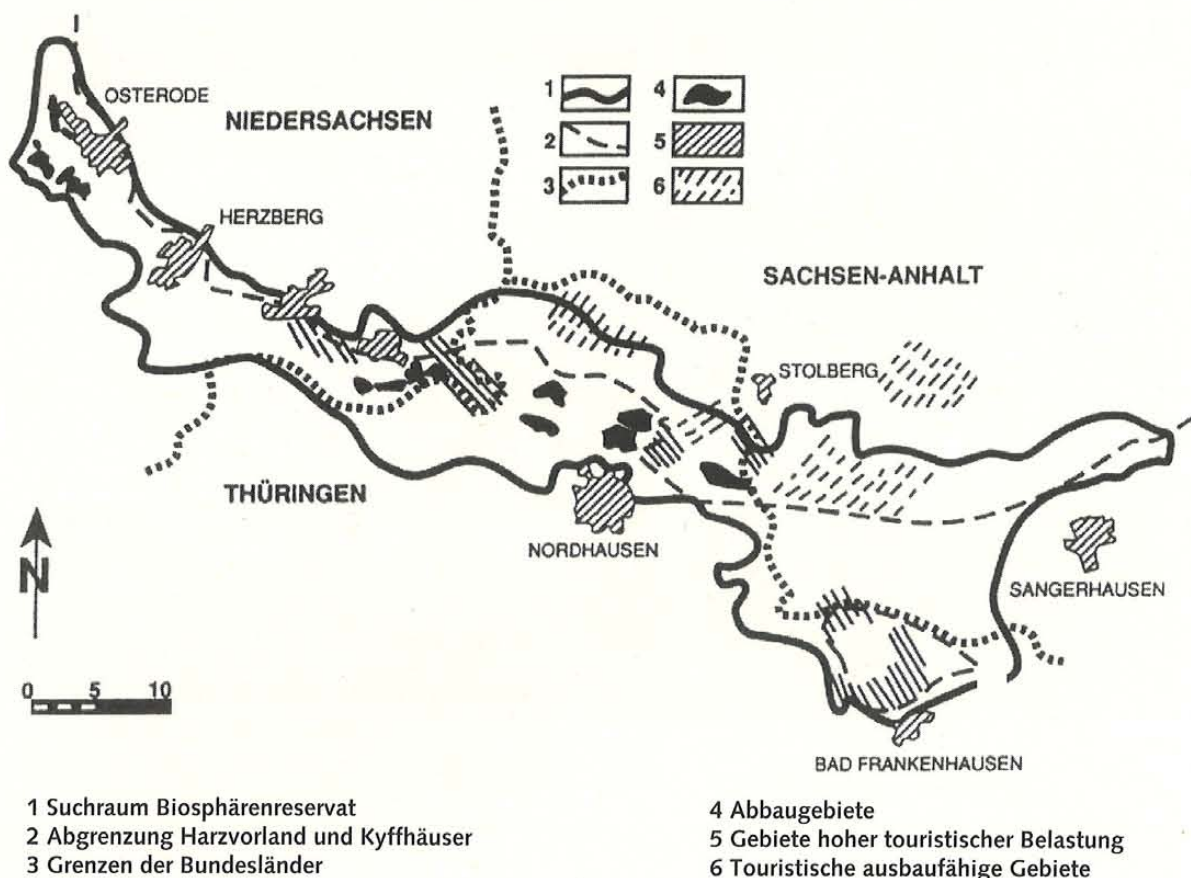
1
2
3
4
5
6

OSTERODE
NIEDERSACHSEN
HERZBERG
SACHSEN-ANHALT
STOLBERG
THÜRINGEN
NORDHAUSEN
SANGERHAUSEN
BAD FRANKENHAUSEN
N
0 5 10

1 Suchraum Biosphärenreservat
2 Abgrenzung Harzvorland und Kyffhäuser
3 Grenzen der Bundesländer

4 Abbaugebiete
5 Gebiete hoher touristischer Belastung
6 Touristische ausbaufähige Gebiete